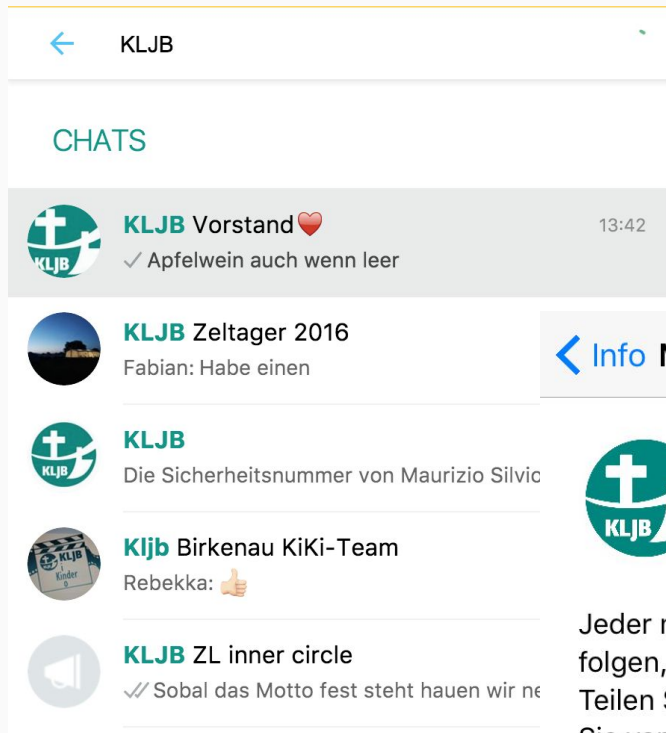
KLJB

CHATS

KLJB Vorstand❤️
13:42
✓ Apfelwein auch wenn leer

KLJB Zeltager 2016
Fabian: Habe einen

KLJB
Die Sicherheitsnummer von Maurizio Silvio

Kljb Birkenau KiKi-Team
Rebekka: 👍🏻

KLJB ZL inner circle
✓✓ Sobal das Motto fest steht hauen wir ne

KLJB

KLJB

Kinder

< Info

KLJB

Jeder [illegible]
folgen, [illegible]
Teilen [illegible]
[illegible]